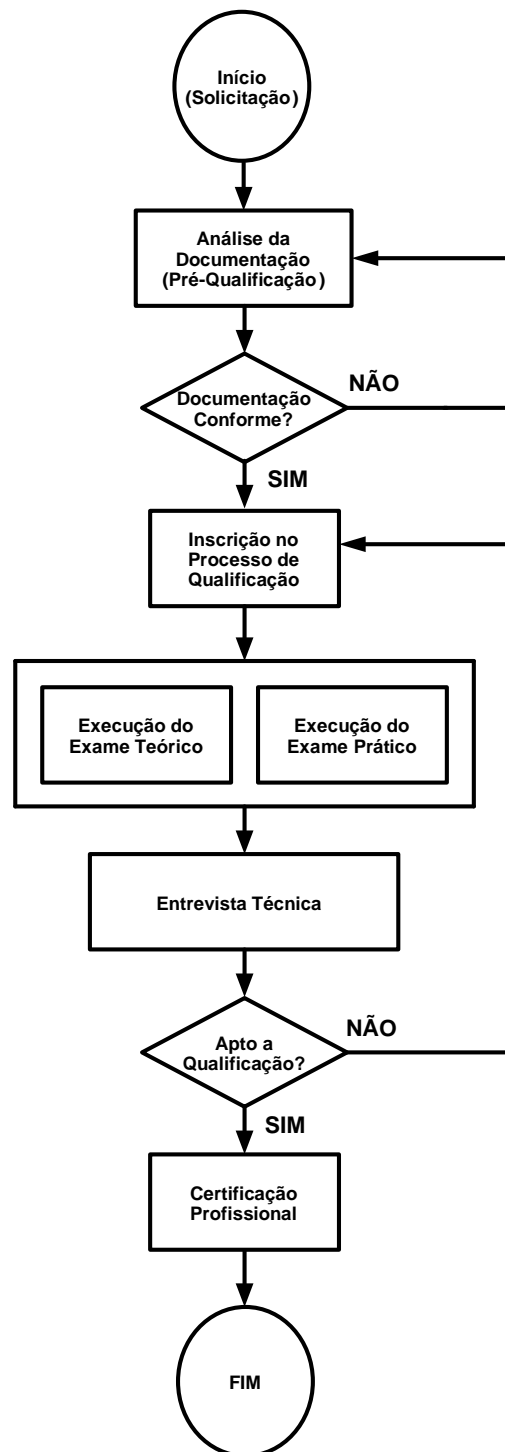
Início (Solicitação)

Análise da Documentação (Pré-Qualificação)

Documentação Conforme?

NÃO

SIM

Inscrição no Processo de Qualificação

Execução do Exame Teórico

Execução do Exame Prático

Entrevista Técnica

Apto a Qualificação?

NÃO

SIM

Certificação Profissional

FIM